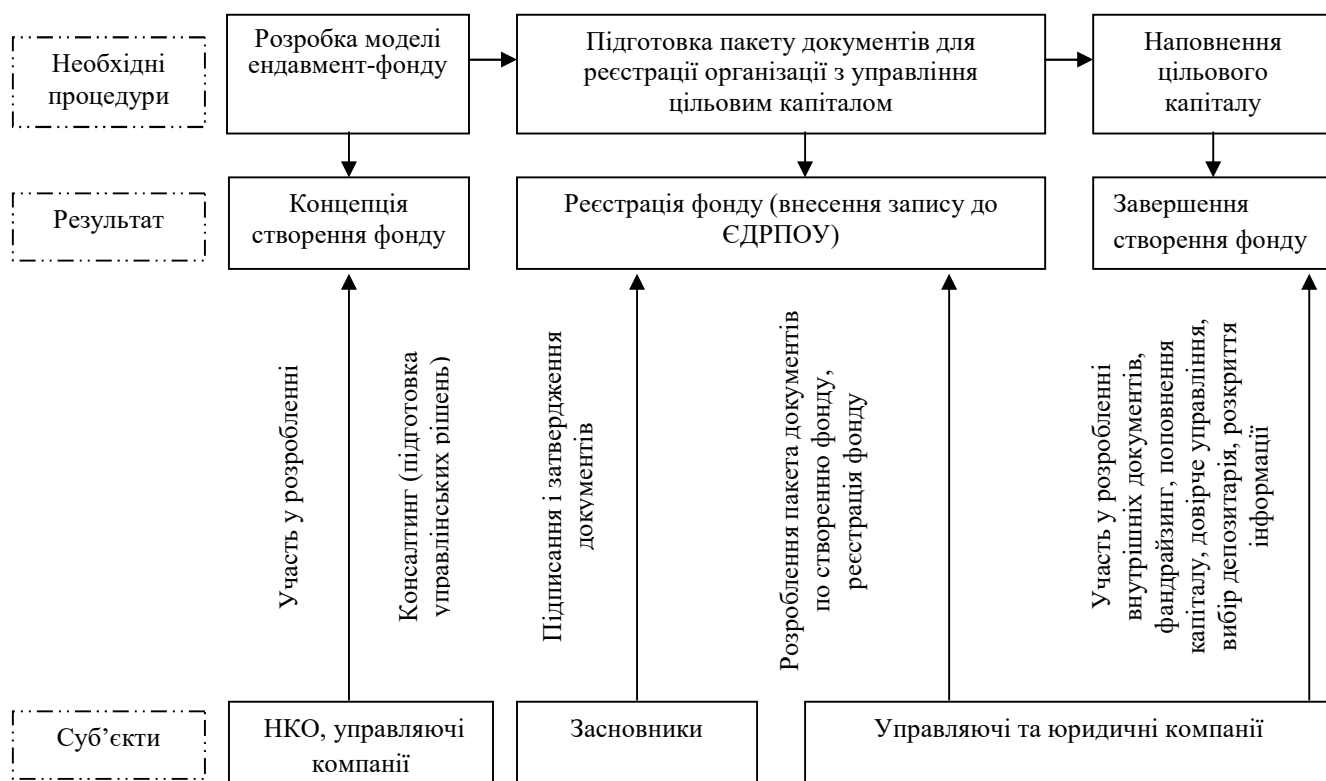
Необхідні процедури

Розробка моделі ендавмент-фонду

Підготовка пакету документів для реєстрації організації з управління цільовим капіталом

Наповнення цільового капіталу

Результат

Концепція створення фонду

Реєстрація фонду (внесення запису до ЄДРПОУ)

Завершення створення фонду

Участь у розробленні

Консалтинг (підготовка управлінських рішень)

Підписання і затвердження документів

Розроблення пакета документів по створенню фонду, реєстрація фонду

Участь у розробленні внутрішніх документів, фандрайзинг, поповнення капіталу, довірче управління, вибір депозитарія, розкриття інформації

Суб'єкти

НКО, управляючі компанії

Засновники

Управляючі та юридичні компанії